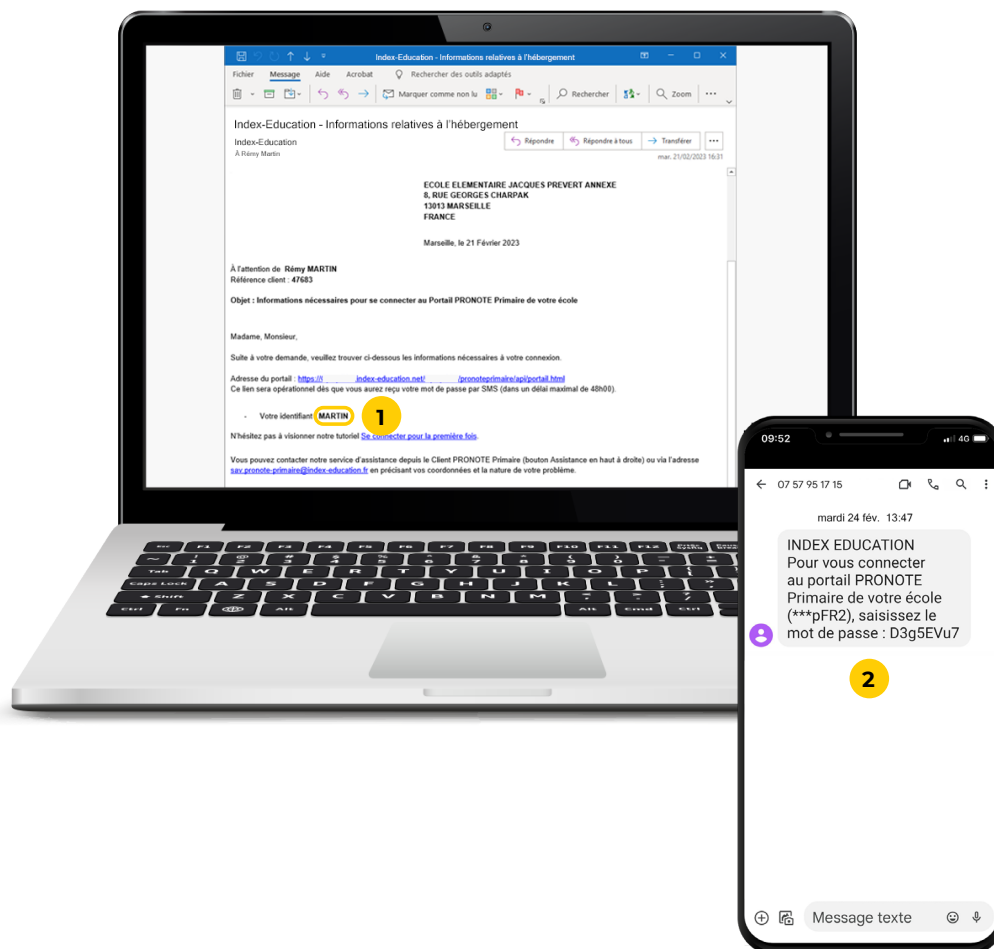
Index-Education - Informations relatives à l'hébergement

Fichier Message Aide Acrobat Rechercher des outils adaptés

Marquer comme non lu Rechercher Zoom

Index-Education - Informations relatives à l'hébergement

Index-Education
À Rémy Martin

Répondre Répondre à tous Transférer

mar. 21/02/2023 16:31

ECOLE ELEMENTAIRE JACQUES PREVERT ANNEXE
8, RUE GEORGES CHARPAK
13013 MARSEILLE
FRANCE

Marseille, le 21 Février 2023

À l'attention de Rémy MARTIN
Référence client : 47683

Objet : Informations nécessaires pour se connecter au Portail PRONOTE Primaire de votre école

Madame, Monsieur,

Suite à votre demande, veuillez trouver ci-dessous les informations nécessaires à votre connexion.

Adresse du portail : https://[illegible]index-education.net/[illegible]/pronoteprimaire/api/portail.html
Ce lien sera opérationnel dès que vous aurez reçu votre mot de passe par SMS (dans un délai maximal de 48h00).

- Votre identifiant MARTIN 1

N'hésitez pas à visionner notre tutoriel Se connecter pour la première fois.

Vous pouvez contacter notre service d'assistance depuis le Client PRONOTE Primaire (bouton Assistance en haut à droite) ou via l'adresse sav.pronote-primaire@index-education.fr en précisant vos coordonnées et la nature de votre problème.

Esc F1 F2 F3 F4 F5 F6 F7 F8 F9 F10 F11 F12
Tab Q W E R T Y U I O P
Caps Lock A S D F G H J K L
Shift Z X C V B N M
Ctrl Fn Alt Alt Cmd Ctrl

09:52 4G

07 57 95 17 15

mardi 24 fév. 13:47

INDEX EDUCATION
Pour vous connecter au portail PRONOTE Primaire de votre école (***pFR2), saisissez le mot de passe : D3g5EVu7

2

Message texte